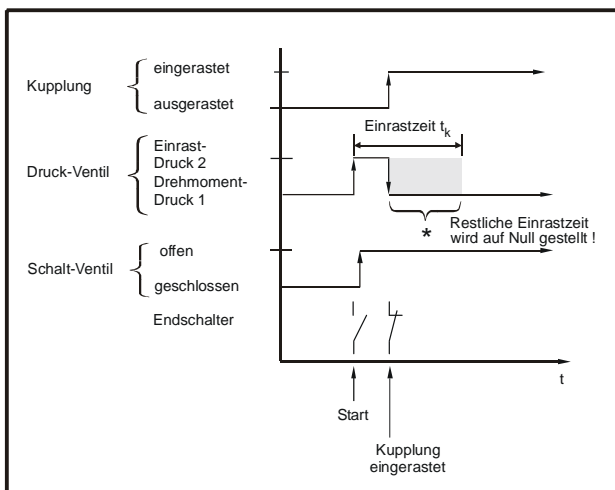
Kupplung
eingerastet
ausgerastet

Druck-Ventil
Einrast-Druck 2
Drehmoment-Druck 1

Einrastzeit $t_k$

Restliche Einrastzeit wird auf Null gestellt !

*

Schalt-Ventil
offen
geschlossen

Endschalter

t

Start

Kupplung eingerastet